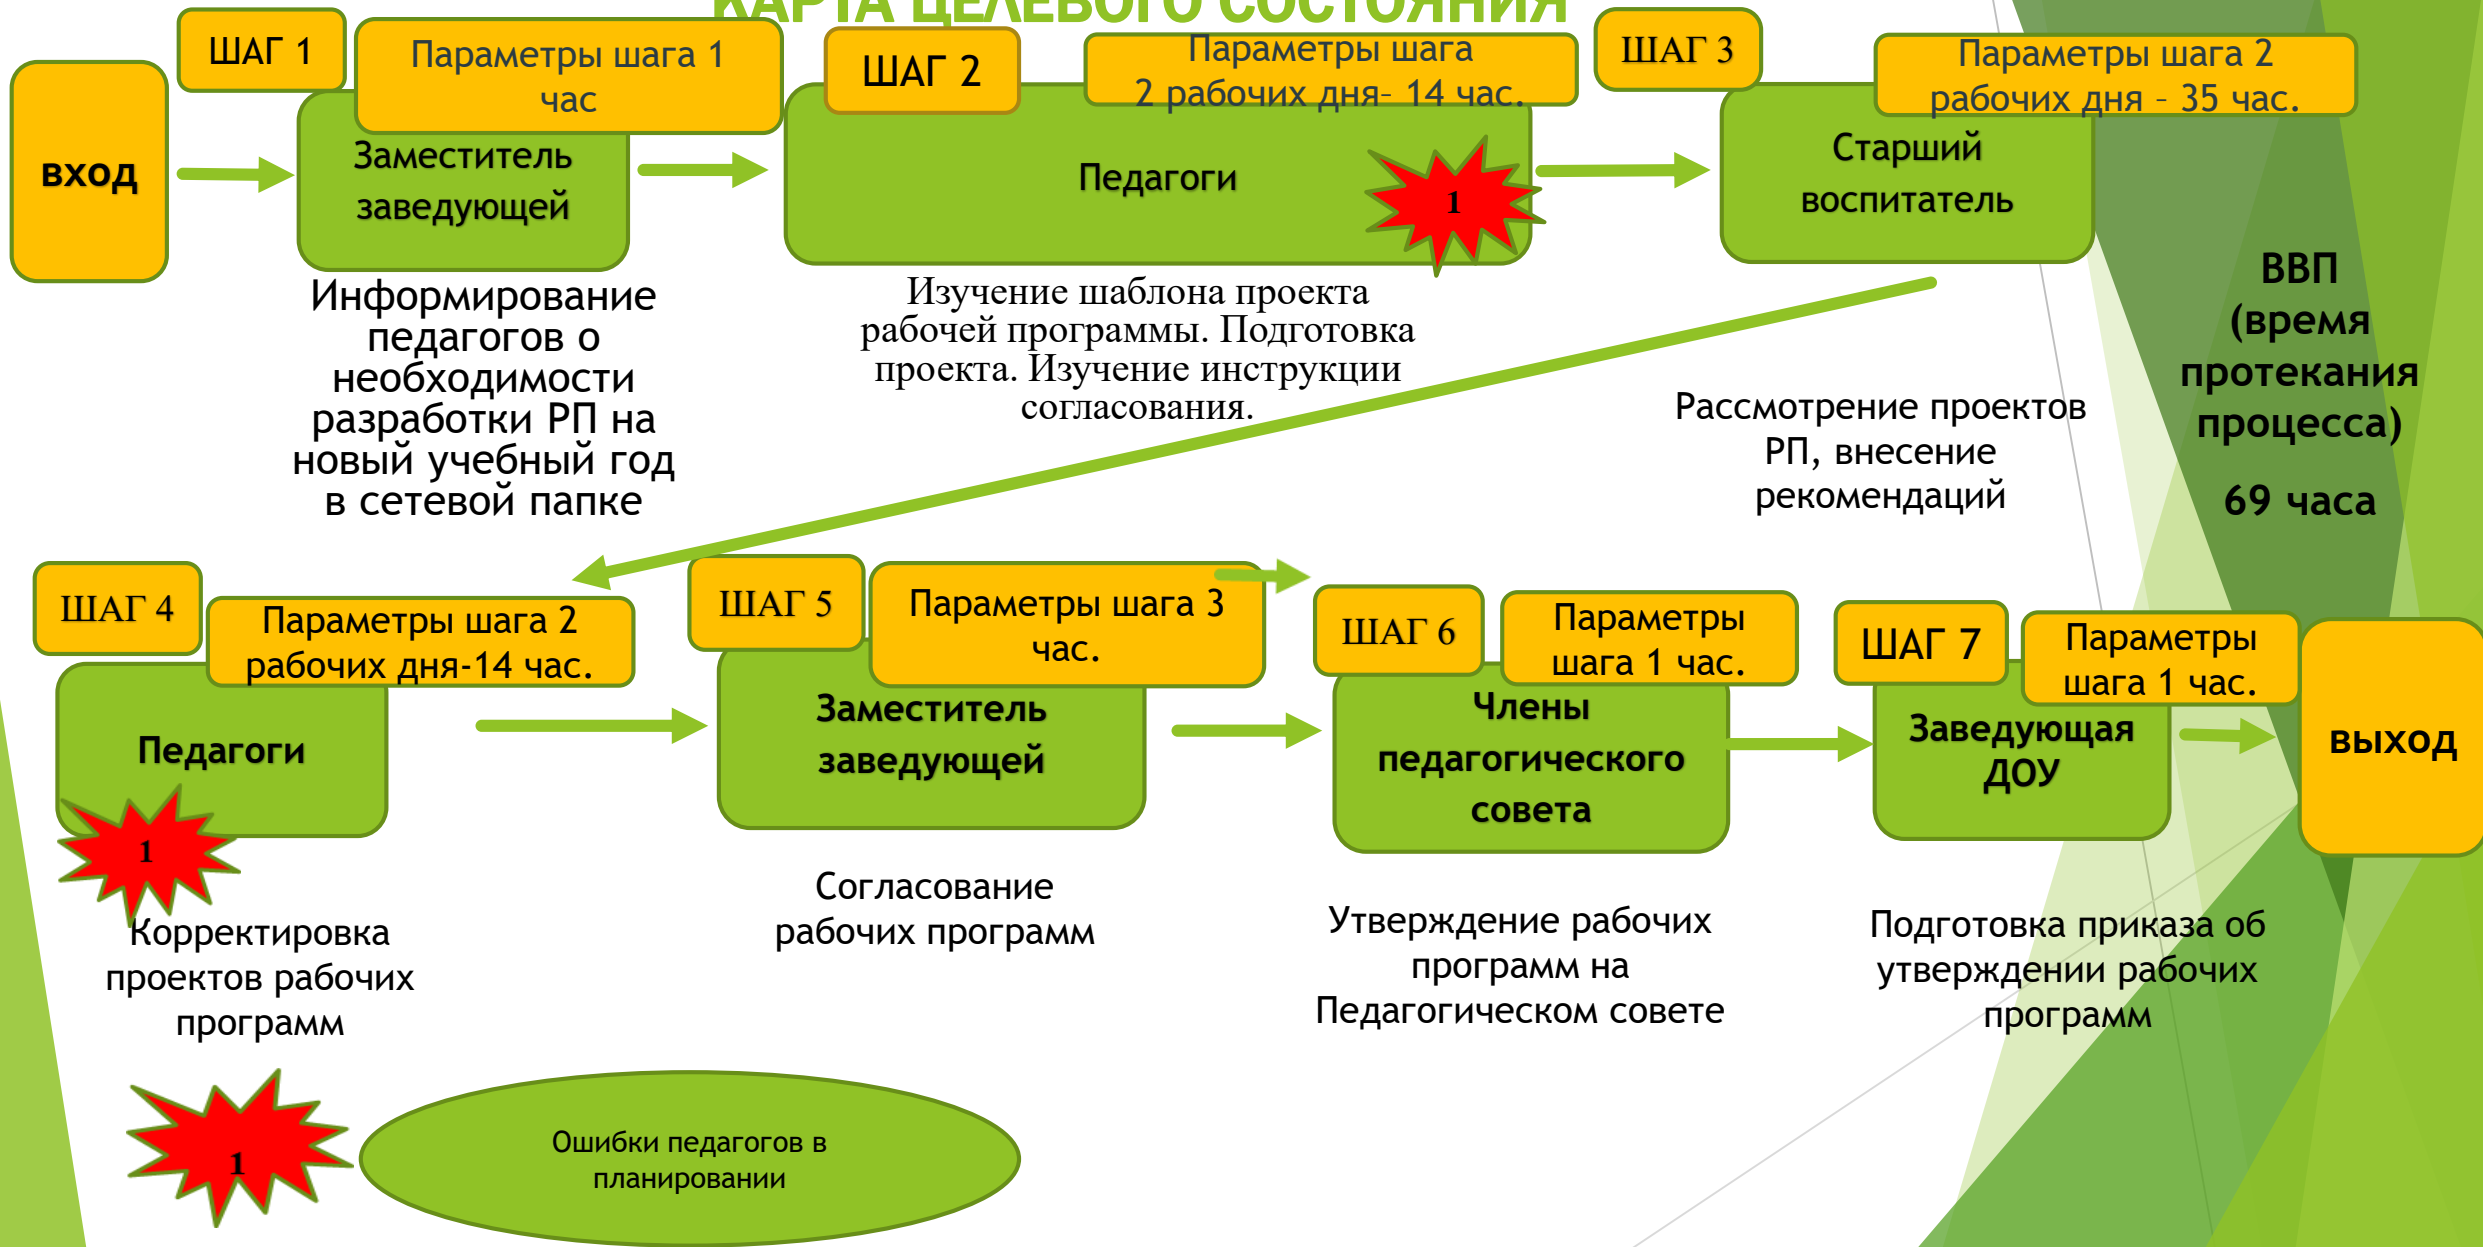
КАРТА ЦЕЛЕВОГО СОСТОЯНИЯ

вход

ШАГ 1

Параметры шага 1 час

Заместитель заведующей

Информирование педагогов о необходимости разработки РП на новый учебный год в сетевой папке

ШАГ 2

Параметры шага 2 рабочих дня- 14 час.

Педагоги

1

Изучение шаблона проекта рабочей программы. Подготовка проекта. Изучение инструкции согласования.

ШАГ 3

Параметры шага 2 рабочих дня – 35 час.

Старший воспитатель

Рассмотрение проектов РП, внесение рекомендаций

ВВП (время протекания процесса)

69 часа

ШАГ 4

Параметры шага 2 рабочих дня-14 час.

Педагоги

1

Корректировка проектов рабочих программ

ШАГ 5

Параметры шага 3 час.

Заместитель заведующей

Согласование рабочих программ

ШАГ 6

Параметры шага 1 час.

Члены педагогического совета

Утверждение рабочих программ на Педагогическом совете

ШАГ 7

Параметры шага 1 час.

Заведующая ДОУ

Подготовка приказа об утверждении рабочих программ

выход

1

Ошибки педагогов в планировании